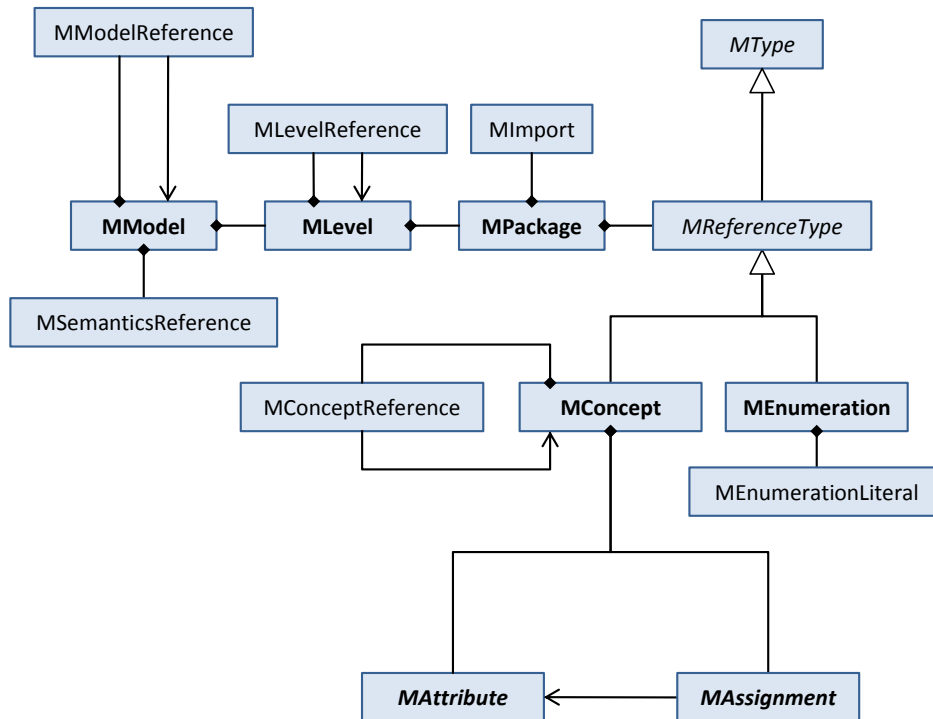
MModelReference

MType

MLevelReference

MImport

MModel

MLevel

MPackage

MReferenceType

MSemanticsReference

MConceptReference

MConcept

MEnumeration

MEnumerationLiteral

MAttribute

MAssignment